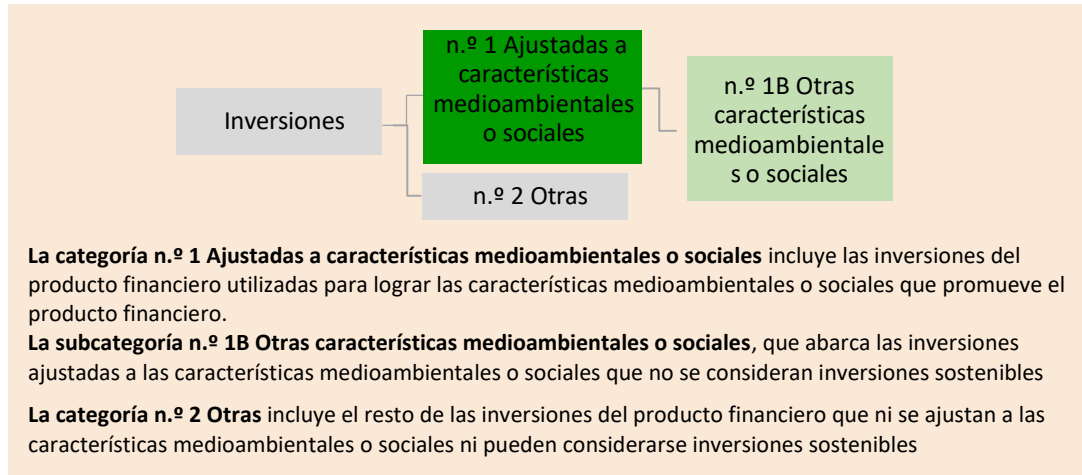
Inversiones

n.º 1 Ajustadas a características medioambientales o sociales

n.º 1B Otras características medioambientale s o sociales

n.º 2 Otras

**La categoría n.º 1 Ajustadas a características medioambientales o sociales** incluye las inversiones del producto financiero utilizadas para lograr las características medioambientales o sociales que promueve el producto financiero.
**La subcategoría n.º 1B Otras características medioambientales o sociales**, que abarca las inversiones ajustadas a las características medioambientales o sociales que no se consideran inversiones sostenibles

**La categoría n.º 2 Otras** incluye el resto de las inversiones del producto financiero que ni se ajustan a las características medioambientales o sociales ni pueden considerarse inversiones sostenibles